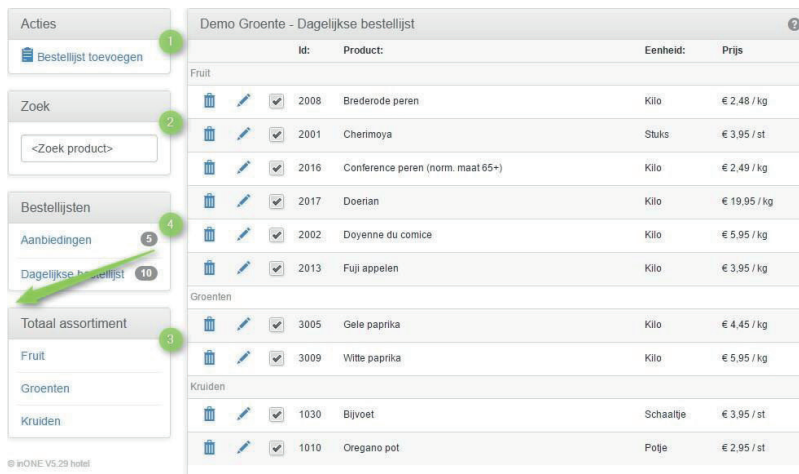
Acties

Bestellijst toevoegen

1

Zoek

2

<Zoek product>

Bestellijsten

4

Aanbiedingen 5

Dagelijkse bestellijst 10

Totaal assortiment

3

Fruit

Groenten

Kruiden

© inONE V5.29 hotel

Demo Groente - Dagelijkse bestellijst

?

| | | | Id: | Product: | Eenheid: | Prijs |
|---|---|---|---|---|---|---|
| Fruit | | | | | | |
| | | | 2008 | Brederode peren | Kilo | € 2,48 / kg |
| | | | 2001 | Cherimoya | Stuks | € 3,95 / st |
| | | | 2016 | Conference peren (norm. maat 65+) | Kilo | € 2,49 / kg |
| | | | 2017 | Doerian | Kilo | € 19,95 / kg |
| | | | 2002 | Doyenne du comice | Kilo | € 5,95 / kg |
| | | | 2013 | Fuji appelen | Kilo | € 3,95 / kg |
| Groenten | | | | | | |
| | | | 3005 | Gele paprika | Kilo | € 4,45 / kg |
| | | | 3009 | Witte paprika | Kilo | € 5,95 / kg |
| Kruiden | | | | | | |
| | | | 1030 | Bijvoet | Schaaltje | € 3,95 / st |
| | | | 1010 | Oregano pot | Potje | € 2,95 / st |